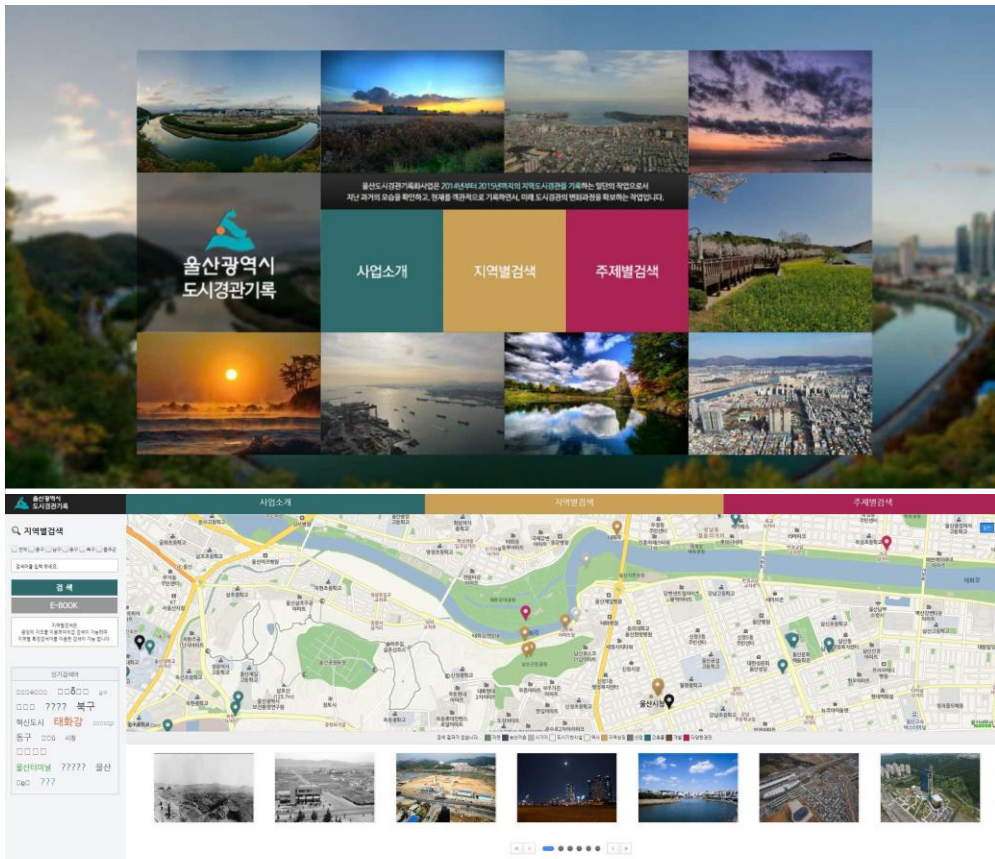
울산도시경관기록화사업은 2014년부터 2015년까지의 지역도시경관을 기록하는 일단의 작업으로서 지난 과거의 모습을 확인하고, 현재를 객관적으로 기록하면서, 미래 도시경관의 변화과정을 확보하는 작업입니다.

울산광역시
도시경관기록

사업소개

지역별검색

주제별검색

울산광역시
도시경관기록

사업소개

지역별검색

주제별검색

지역별검색

검 색

E-BOOK

인기검색어

??? 북구

혁신도시 태화강

동구

울산터미널 ????? 울산

???

울산시청